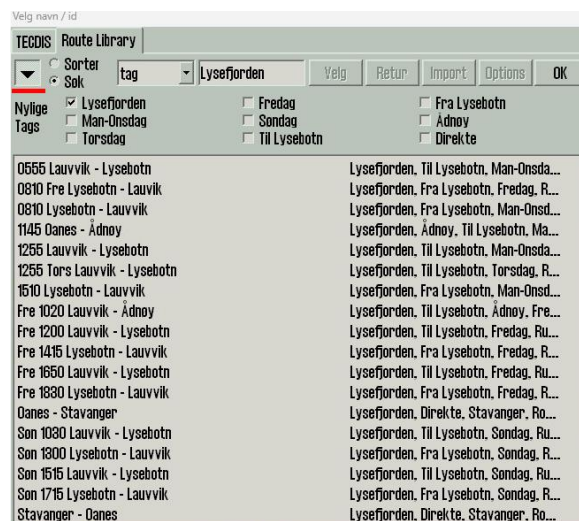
Velg navn / id

TECDIS | Route Library

Sorter
Søk
tag
Lysefjorden
Velg
Retur
Import
Options
OK

Nylige Tags
Lysefjorden
Man-Onsdag
Torsdag
Fredag
Søndag
Til Lysebotn
Fra Lysebotn
Ådnøy
Direkte

| | |
|---|---|
| 0555 Lauvvik - Lysebotn | Lysefjorden, Til Lysebotn, Man-Onsda... |
| 0810 Fre Lysebotn - Lauvik | Lysefjorden, Fra Lysebotn, Fredag, R... |
| 0810 Lysebotn - Lauvvik | Lysefjorden, Fra Lysebotn, Man-Onsd... |
| 1145 Oanes - Ådnøy | Lysefjorden, Ådnøy, Til Lysebotn, Ma... |
| 1255 Lauvvik - Lysebotn | Lysefjorden, Til Lysebotn, Man-Onsda... |
| 1255 Tors Lauvvik - Lysebotn | Lysefjorden, Til Lysebotn, Torsdag, R... |
| 1510 Lysebotn - Lauvvik | Lysefjorden, Fra Lysebotn, Man-Onsd... |
| Fre 1020 Lauvvik - Ådnøy | Lysefjorden, Til Lysebotn, Ådnøy, Fre... |
| Fre 1200 Lauvvik - Lysebotn | Lysefjorden, Til Lysebotn, Fredag, Ru... |
| Fre 1415 Lysebotn - Lauvvik | Lysefjorden, Fra Lysebotn, Fredag, R... |
| Fre 1650 Lauvvik - Lysebotn | Lysefjorden, Til Lysebotn, Fredag, Ru... |
| Fre 1830 Lysebotn - Lauvvik | Lysefjorden, Fra Lysebotn, Fredag, R... |
| Oanes - Stavanger | Lysefjorden, Direkte, Stavanger, Ro... |
| Søn 1030 Lauvvik - Lysebotn | Lysefjorden, Til Lysebotn, Søndag, Ru... |
| Søn 1300 Lysebotn - Lauvvik | Lysefjorden, Fra Lysebotn, Søndag, R... |
| Søn 1515 Lauvvik - Lysebotn | Lysefjorden, Til Lysebotn, Søndag, Ru... |
| Søn 1715 Lysebotn - Lauvvik | Lysefjorden, Fra Lysebotn, Søndag, R... |
| Stavanger - Oanes | Lysefjorden, Direkte, Stavanger, Ro... |